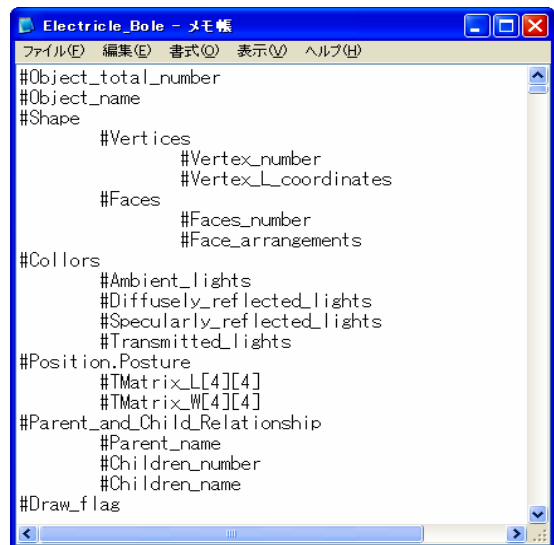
Electricle_Bole - メモ帳

ファイル(F) 編集(E) 書式(O) 表示(V) ヘルプ(H)

#Object_total_number
#Object_name
#Shape
#Vertices
#Vertex_number
#Vertex_L_coordinates
#Faces
#Faces_number
#Face_arrangements
#Collors
#Ambient_lights
#Diffusely_reflected_lights
#Specularly_reflected_lights
#Transmitted_lights
#Position.Posture
#TMatrix_L[4][4]
#TMatrix_W[4][4]
#Parent_and_Child_Relationship
#Parent_name
#Children_number
#Children_name
#Draw_flag